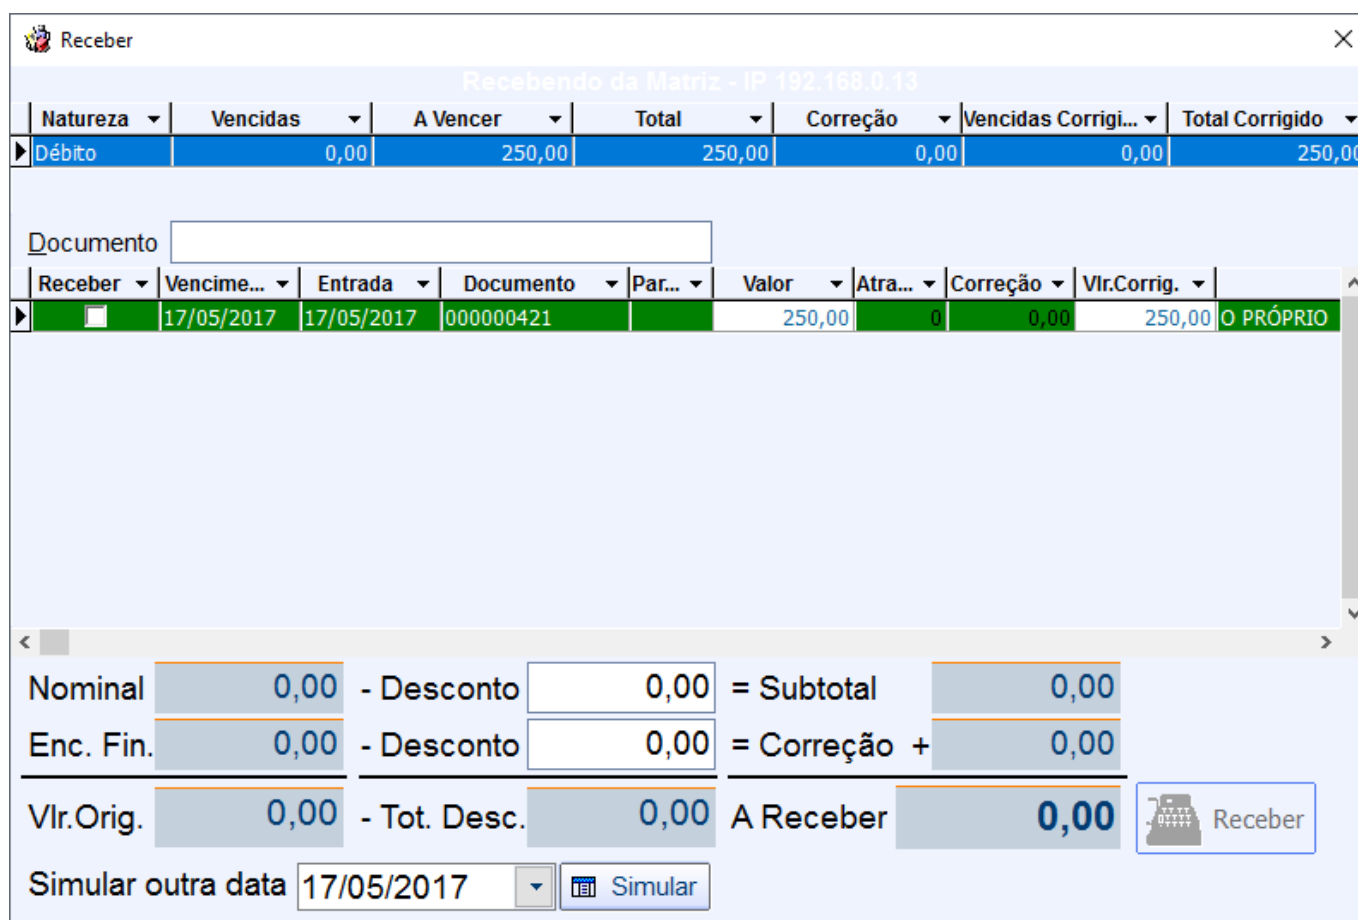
Receber

Recebendo da Matriz - IP 192.168.0.13

| Natureza | Vencidas | A Vencer | Total | Correção | Vencidas Corrigi... | Total Corrigido |
|---|---|---|---|---|---|---|
| Débito | 0,00 | 250,00 | 250,00 | 0,00 | 0,00 | 250,0 |

Documento

| Receber | Vencime... | Entrada | Documento | Par... | Valor | Atra... | Correção | Vlr.Corrig. | |
|---|---|---|---|---|---|---|---|---|---|
| | 17/05/2017 | 17/05/2017 | 000000421 | | 250,00 | 0 | 0,00 | 250,00 | O PRÓPRIO |

Nominal 0,00 - Desconto 0,00 = Subtotal 0,00

Enc. Fin. 0,00 - Desconto 0,00 = Correção + 0,00

Vlr.Orig. 0,00 - Tot. Desc. 0,00 A Receber 0,00 Receber

Simular outra data 17/05/2017 Simular